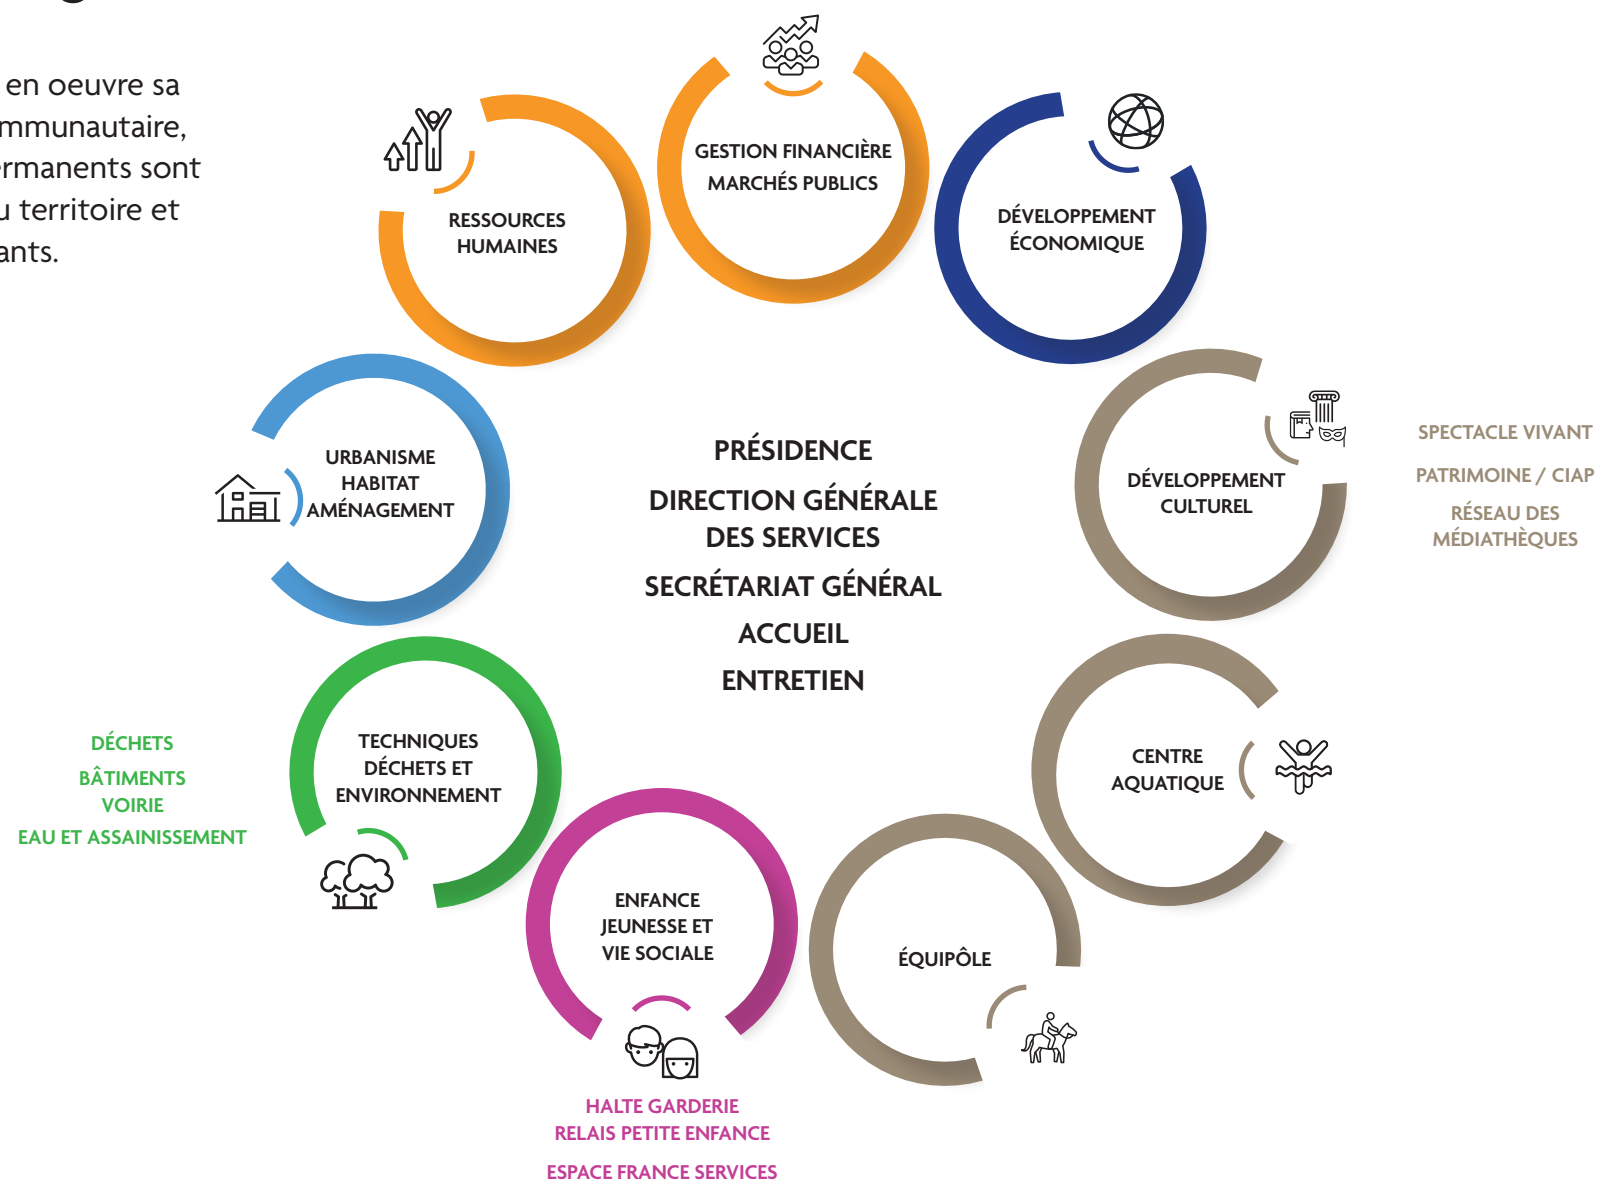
en oeuvre sa
mmunautaire,
rmanents sont
u territoire et
ants.

RESSOURCES HUMAINES

GESTION FINANCIÈRE
MARCHÉS PUBLICS

DÉVELOPPEMENT ÉCONOMIQUE

URBANISME
HABITAT
AMÉNAGEMENT

PRÉSIDENCE

DIRECTION GÉNÉRALE DES SERVICES

SECRÉTARIAT GÉNÉRAL

ACCUEIL

ENTRETIEN

DÉVELOPPEMENT CULTUREL

SPECTACLE VIVANT

PATRIMOINE / CIAP

RÉSEAU DES MÉDIATHÈQUES

DÉCHETS

BÂTIMENTS

VOIRIE

EAU ET ASSAINISSEMENT

TECHNIQUES
DÉCHETS ET
ENVIRONNEMENT

CENTRE AQUATIQUE

ENFANCE
JEUNESSE ET
VIE SOCIALE

ÉQUIPÔLE

HALTE GARDERIE
RELAIS PETITE ENFANCE

ESPACE FRANCE SERVICES